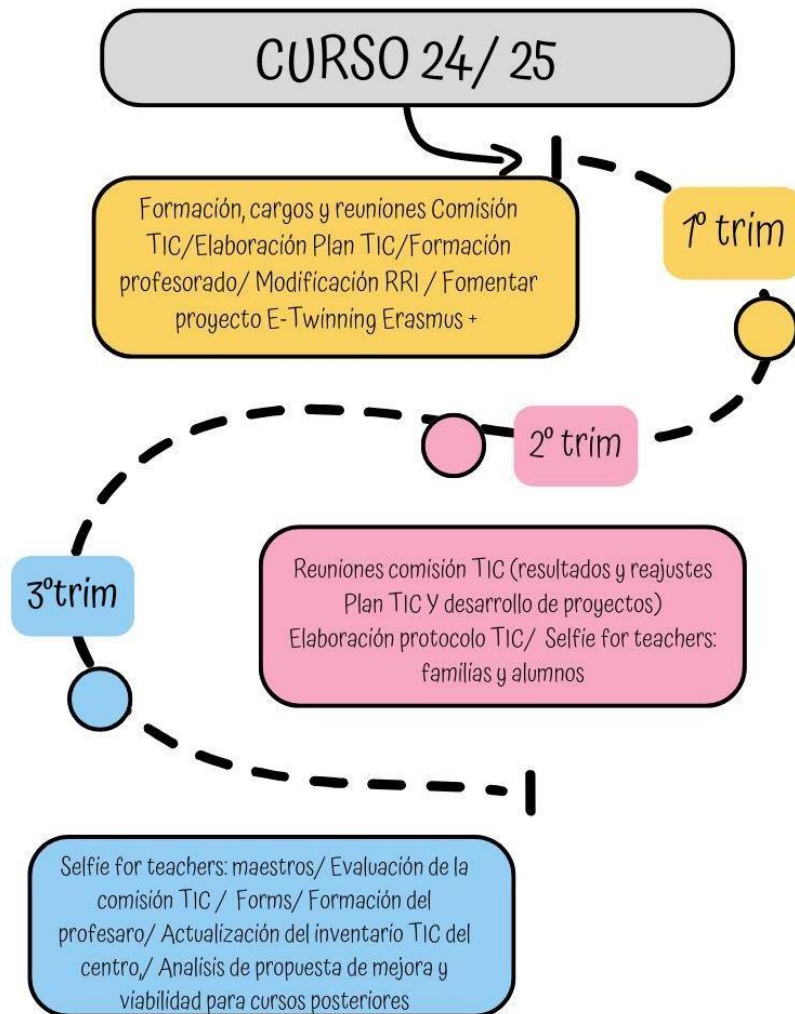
CURSO 24/ 25

Formación, cargos y reuniones Comisión TIC/Elaboración Plan TIC/Formación profesorado/ Modificación RRI / Fomentar proyecto E-Twinning Erasmus +

1º trim

2º trim

Reuniones comisión TIC (resultados y reajustes Plan TIC Y desarrollo de proyectos) Elaboración protocolo TIC/ Selfie for teachers: familias y alumnos

3ºtrim

Selfie for teachers: maestros/ Evaluación de la comisión TIC / Forms/ Formación del profesaro/ Actualización del inventario TIC del centro,/ Análisis de propuesta de mejora y viabilidad para cursos posteriores